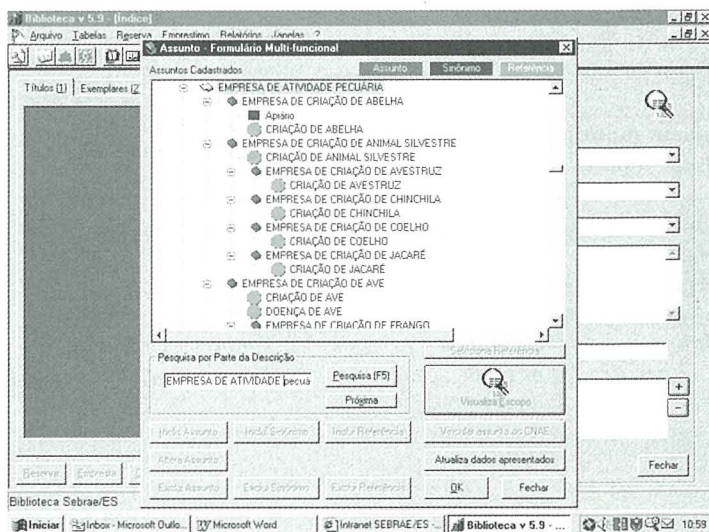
Biblioteca v 5.9 - [Indice]
Arquivo Tabelas Reserva Emprestimo Relatórios Janelas ?
Assunto - Formulário Multi-funcional
Assuntos Cadastrados
Assunto Sinônimo Referência
Títulos (1) Exemplares (2
EMPRESA DE ATIVIDADE PECUÁRIA
EMPRESA DE CRIAÇÃO DE ABELHA
Apiário
CRIAÇÃO DE ABELHA
EMPRESA DE CRIAÇÃO DE ANIMAL SILVESTRE
CRIAÇÃO DE ANIMAL SILVESTRE
EMPRESA DE CRIAÇÃO DE AVESTRUZ
CRIAÇÃO DE AVESTRUZ
EMPRESA DE CRIAÇÃO DE CHINCHILA
CRIAÇÃO DE CHINCHILA
EMPRESA DE CRIAÇÃO DE COELHO
CRIAÇÃO DE COELHO
EMPRESA DE CRIAÇÃO DE JACARÉ
CRIAÇÃO DE JACARÉ
EMPRESA DE CRIAÇÃO DE AVE
CRIAÇÃO DE AVE
DOENÇA DE AVE
EMPRESA DE CRIAÇÃO DE FRANGO
Pesquisa por Parte da Descrição
EMPRESA DE ATIVIDADE pecuá
Pesquisa (F5)
Próxima
Seleciona Referência
Visualiza Escopo
Inclui Assunto Inclui Sinônimo Inclui Referência
Vincula assunto ao CNAE
Altera Assunto
Atualiza dados apresentados
Exclui Assunto Exclui Sinônimo Exclui Referência
OK Fechar
Reservar Empresta
Fechar
Biblioteca Sebrae/ES
Iniciar Inbox - Microsoft Outlo... Microsoft Word Intranet SEBRAE/ES -... Biblioteca v 5.9 - ... 10:59